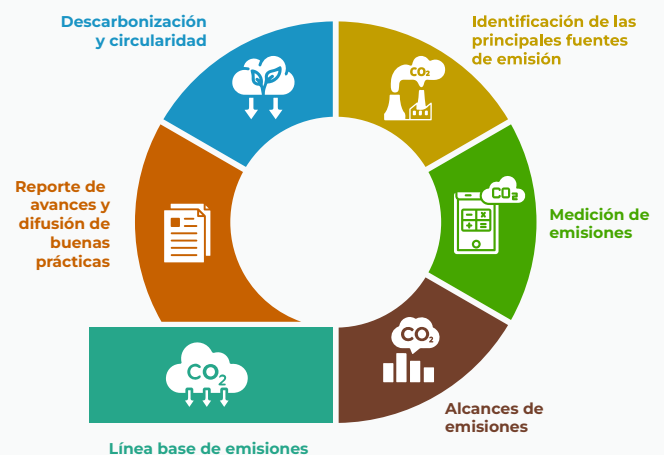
Descarbonización y circularidad

Identificación de las principales fuentes de emisión

$CO_2$

Medición de emisiones

$CO_2$

Alcances de emisiones

$CO_2$

Línea base de emisiones

$CO_2$

Reporte de avances y difusión de buenas prácticas